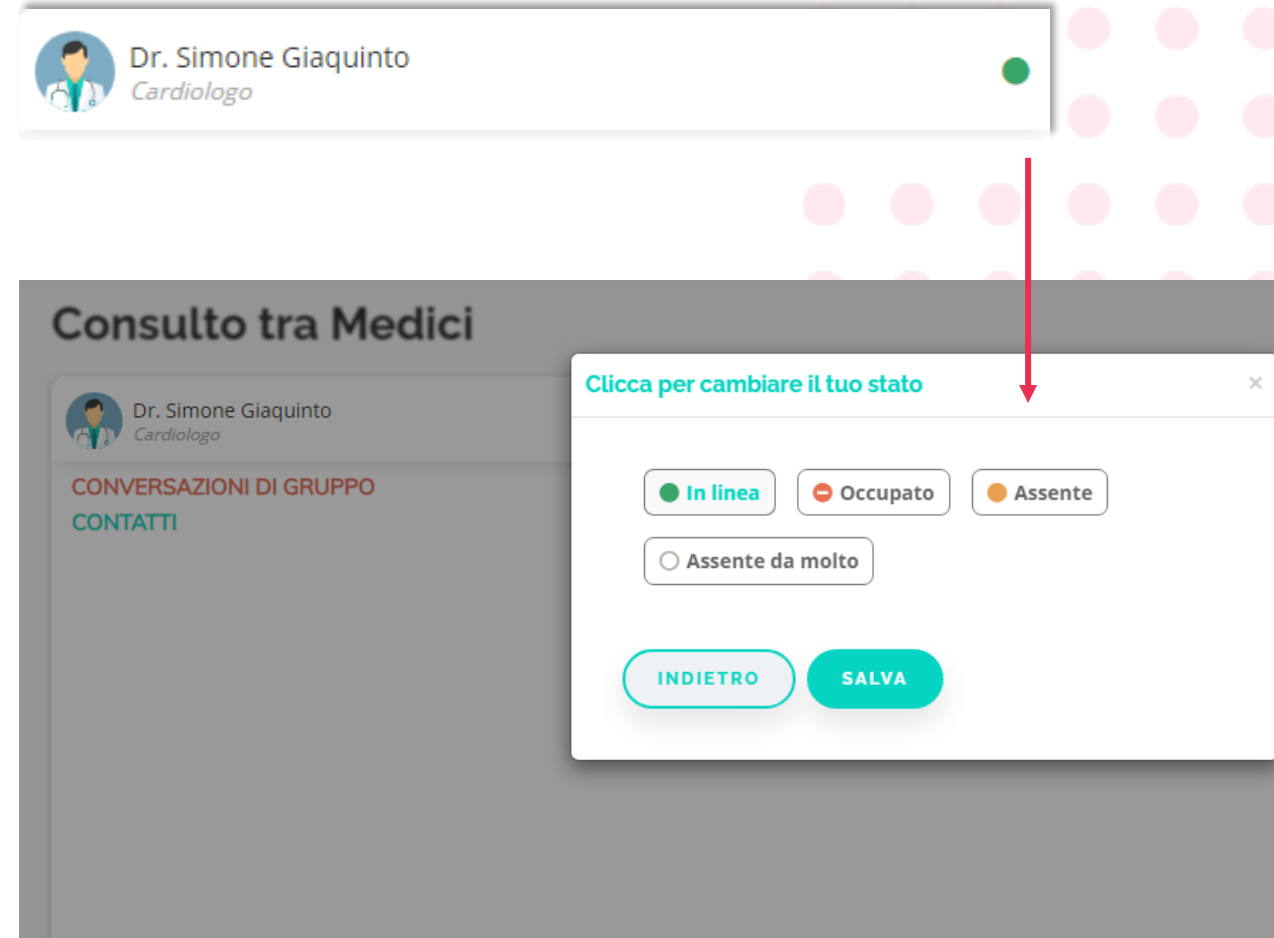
Dr. Simone Giaquinto
Cardiologo

Consulto tra Medici

Dr. Simone Giaquinto
Cardiologo

CONVERSAZIONI DI GRUPPO
CONTATTI

Clicca per cambiare il tuo stato
×

In linea
Occupato
Assente
Assente da molto

INDIETRO
SALVA